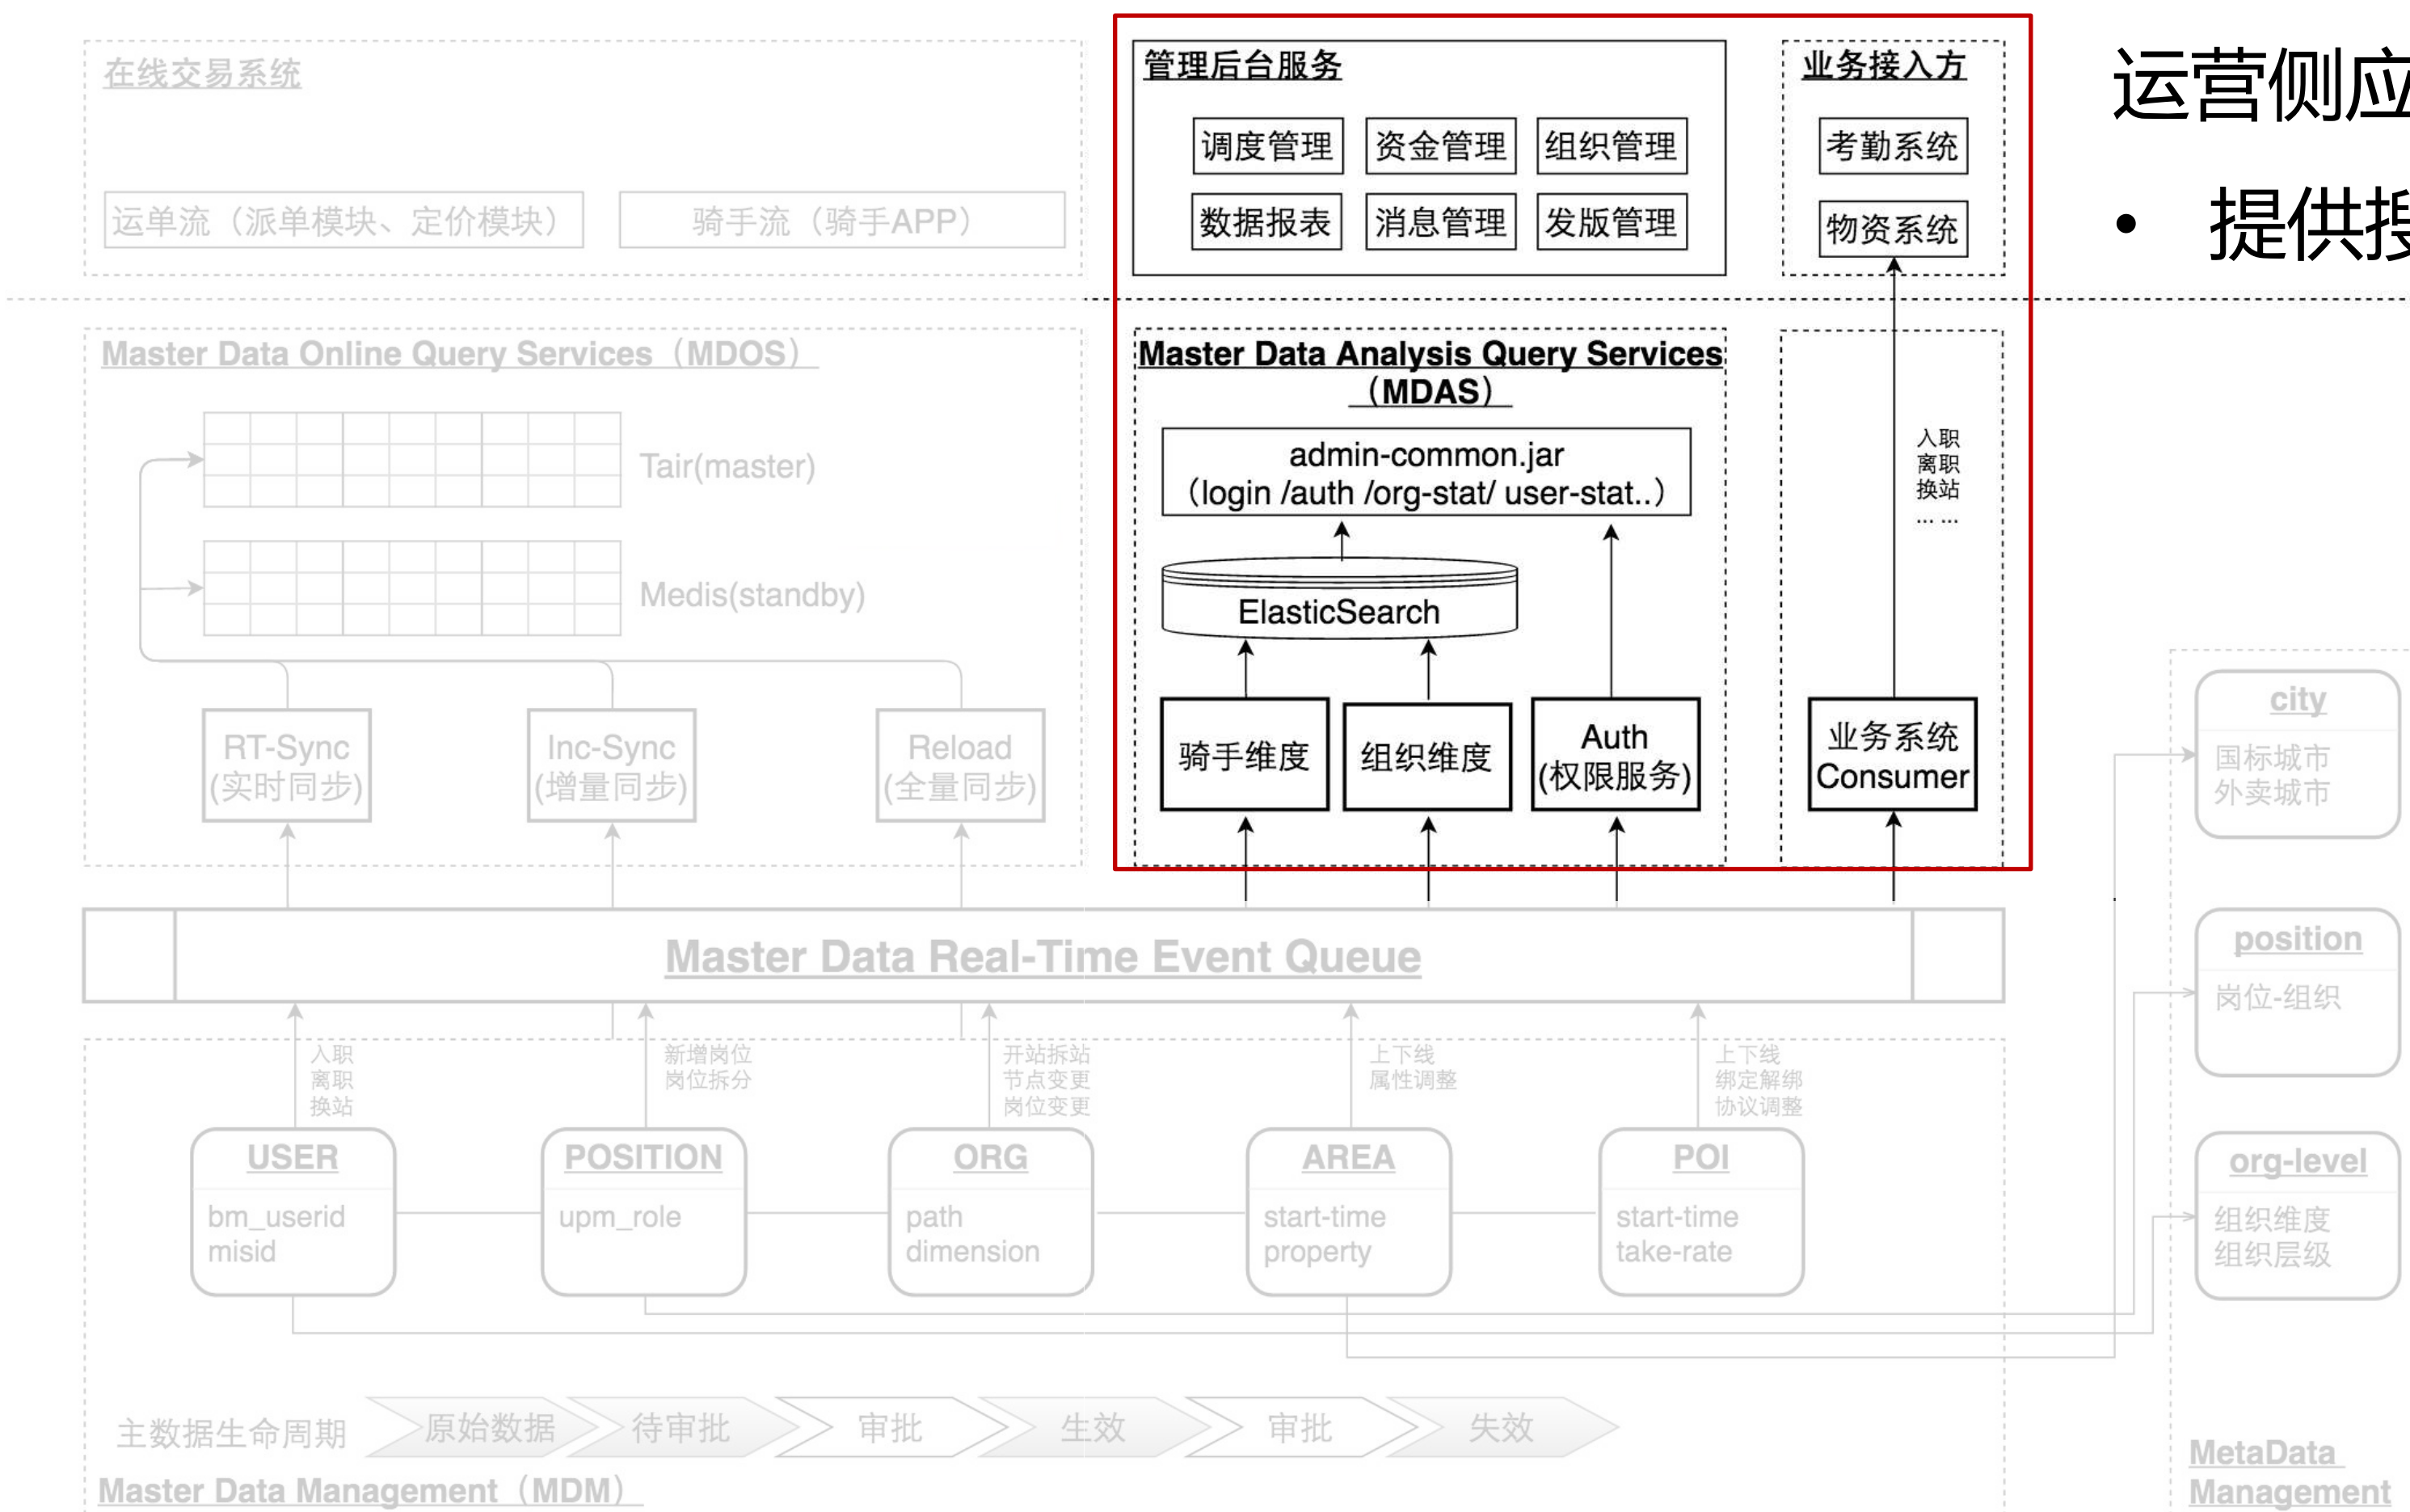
在线交易系统

运单流（派单模块、定价模块）

骑手流（骑手APP）

管理后台服务

调度管理 资金管理 组织管理

数据报表 消息管理 发版管理

业务接入方

考勤系统

物资系统

运营侧应

• 提供排

Master Data Online Query Services（MDOS）

Tair(master)

Medis(standby)

RT-Sync (实时同步)

Inc-Sync (增量同步)

Reload (全量同步)

Master Data Analysis Query Services（MDAS）

admin-common.jar (login /auth /org-stat/ user-stat..)

ElasticSearch

骑手维度

组织维度

Auth (权限服务)

入职
离职
换站
… …

业务系统 Consumer

Master Data Real-Time Event Queue

入职
离职
换站

新增岗位
岗位拆分

开站拆站
节点变更
岗位变更

上下线
属性调整

上下线
绑定解绑
协议调整

USER
bm_userid
misid

POSITION
upm_role

ORG
path
dimension

AREA
start-time
property

POI
start-time
take-rate

city
国标城市
外卖城市

position
岗位-组织

org-level
组织维度
组织层级

主数据生命周期 原始数据 待审批 审批 生效 审批 失效

Master Data Management（MDM）

MetaData Management